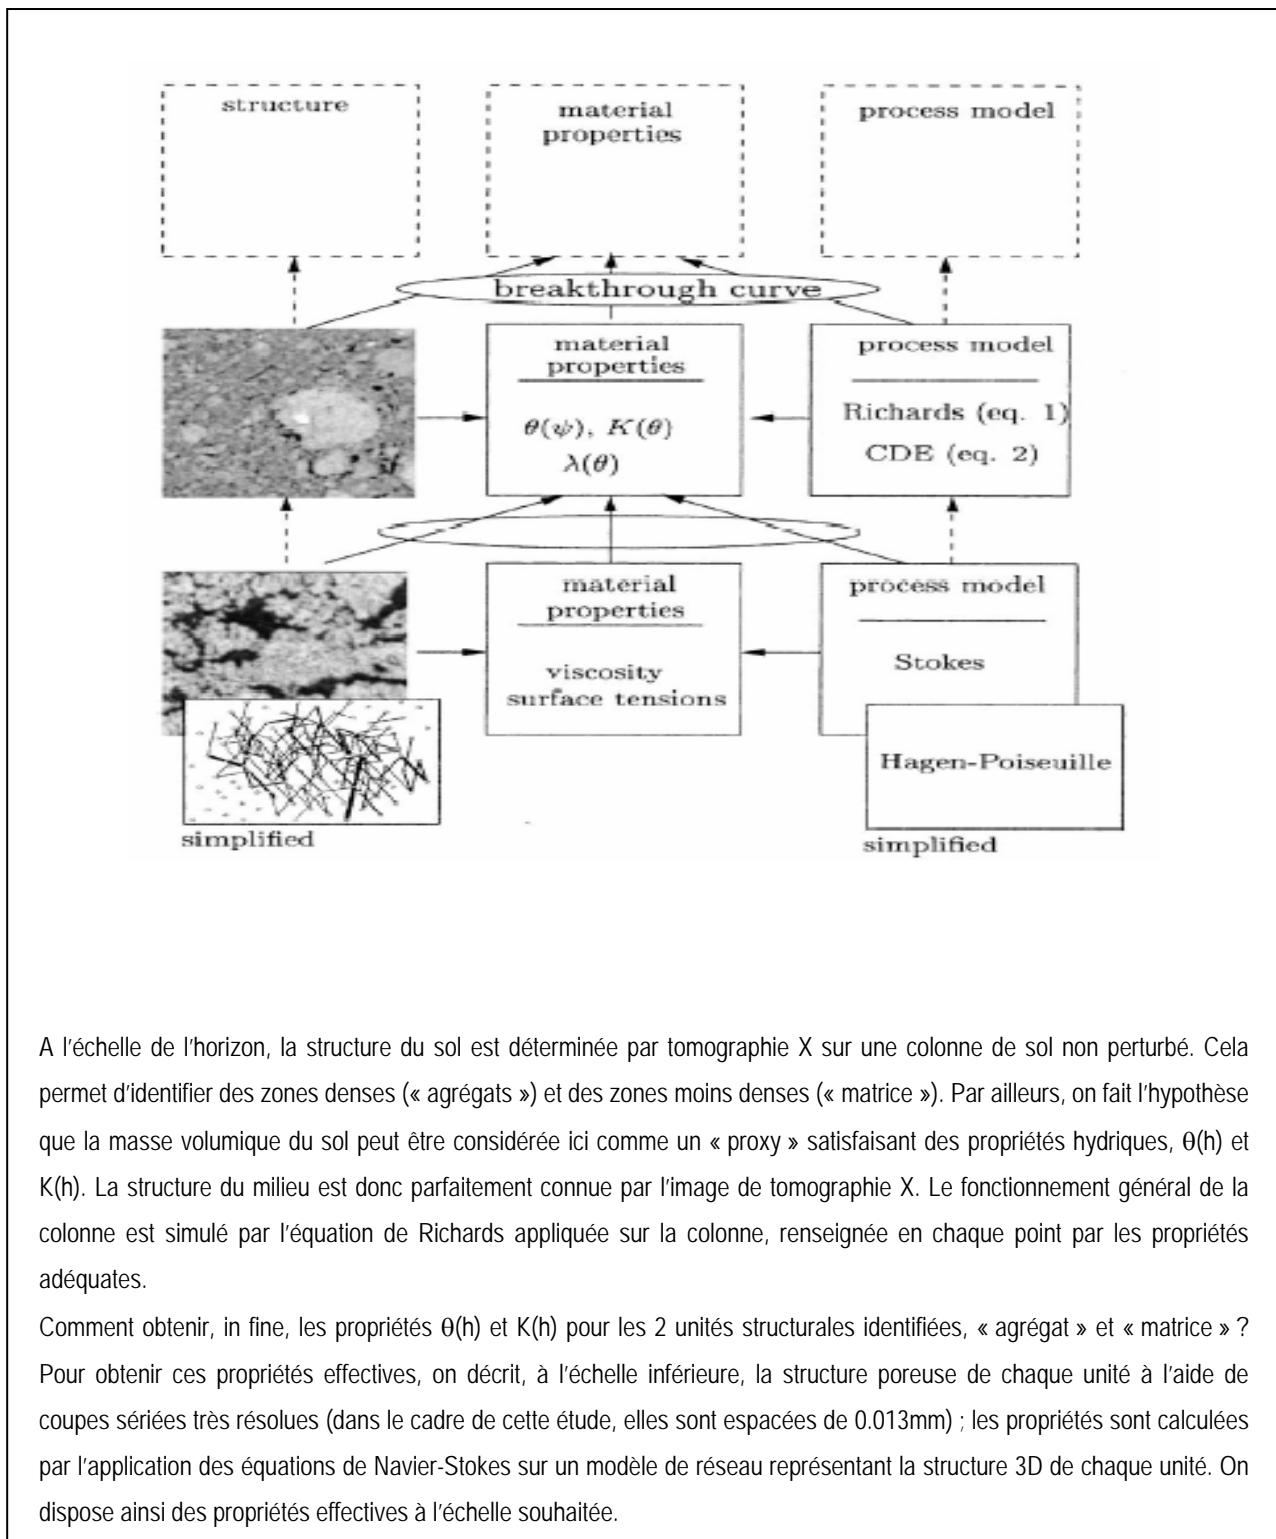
structure

material properties

process model

breakthrough curve

material properties

$\theta(\psi)$, $K(\theta)$
$\lambda(\theta)$

process model

Richards (eq. 1)
CDE (eq. 2)

material properties

viscosity
surface tensions

process model

Stokes

Hagen-Poiseuille

simplified

simplified

A l'échelle de l'horizon, la structure du sol est déterminée par tomographie X sur une colonne de sol non perturbé. Cela permet d'identifier des zones denses (« agrégats ») et des zones moins denses (« matrice »). Par ailleurs, on fait l'hypothèse que la masse volumique du sol peut être considérée ici comme un « proxy » satisfaisant des propriétés hydriques, θ(h) et K(h). La structure du milieu est donc parfaitement connue par l'image de tomographie X. Le fonctionnement général de la colonne est simulé par l'équation de Richards appliquée sur la colonne, renseignée en chaque point par les propriétés adéquates.

Comment obtenir, in fine, les propriétés θ(h) et K(h) pour les 2 unités structurales identifiées, « agrégat » et « matrice » ? Pour obtenir ces propriétés effectives, on décrit, à l'échelle inférieure, la structure poreuse de chaque unité à l'aide de coupes sériées très résolues (dans le cadre de cette étude, elles sont espacées de 0.013mm) ; les propriétés sont calculées par l'application des équations de Navier-Stokes sur un modèle de réseau représentant la structure 3D de chaque unité. On dispose ainsi des propriétés effectives à l'échelle souhaitée.